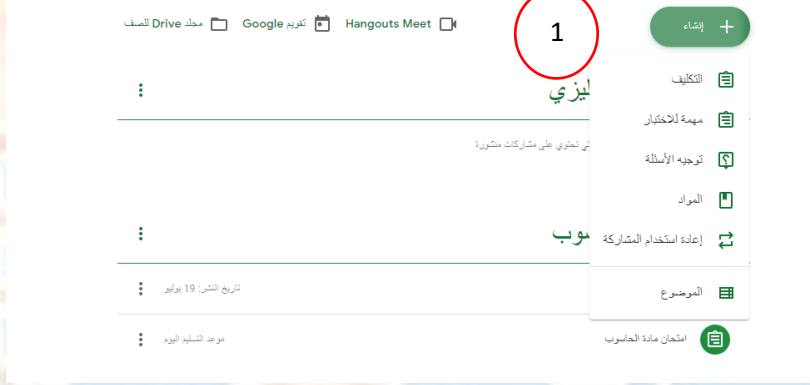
إنشاء

1

Hangouts Meet
تقويم Google
مجلد Drive للصف

التكليف
مهمة للاختبار
توجيه الأسئلة
المواد
إعادة استخدام المشاركة

الموضوع

ليزي
تي تحتوي على مشاركات منشورة

سوب
تاريخ النشر: 19 يوليو

امتحان مادة الحاسوب
موعد التسليم اليوم